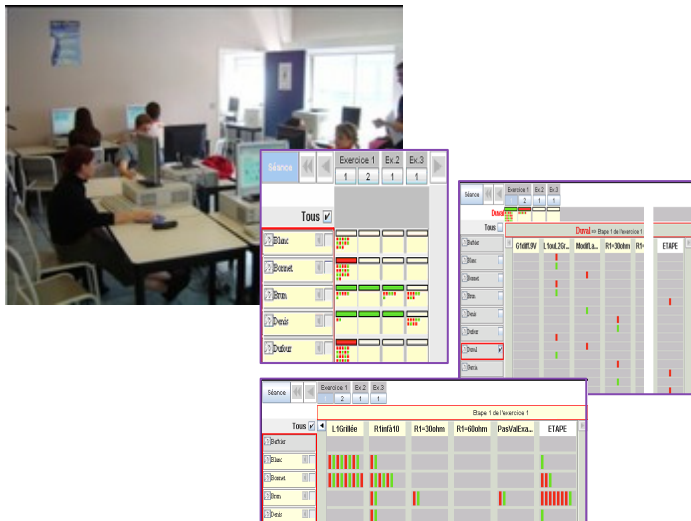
Séance
Exercice 1
Ex.2
Ex.3
1
2
1
1
Tous
Blanc
Bonnet
Brun
Devis
Dufour

Séance
Exercice 1
Ex.2
Ex.3
1
2
1
1
Duval
Duval => Etape 1 de l'exercice 1
Tous
G1diff.9V
L1ouL2Gr...
Modif.La...
R1=30ohm
R1=
ETAPE
Buthier
Blanc
Bonnet
Brun
Devis
Dufour
Duval
Ferris

Séance
Exercice 1
Ex.2
Ex.3
1
2
1
1
Etape 1 de l'exercice 1
Tous
L1Grillée
R1infà10
R1=30ohm
R1=60ohm
PasValExa...
ETAPE
Buthier
Blanc
Bonnet
Brun
Devis